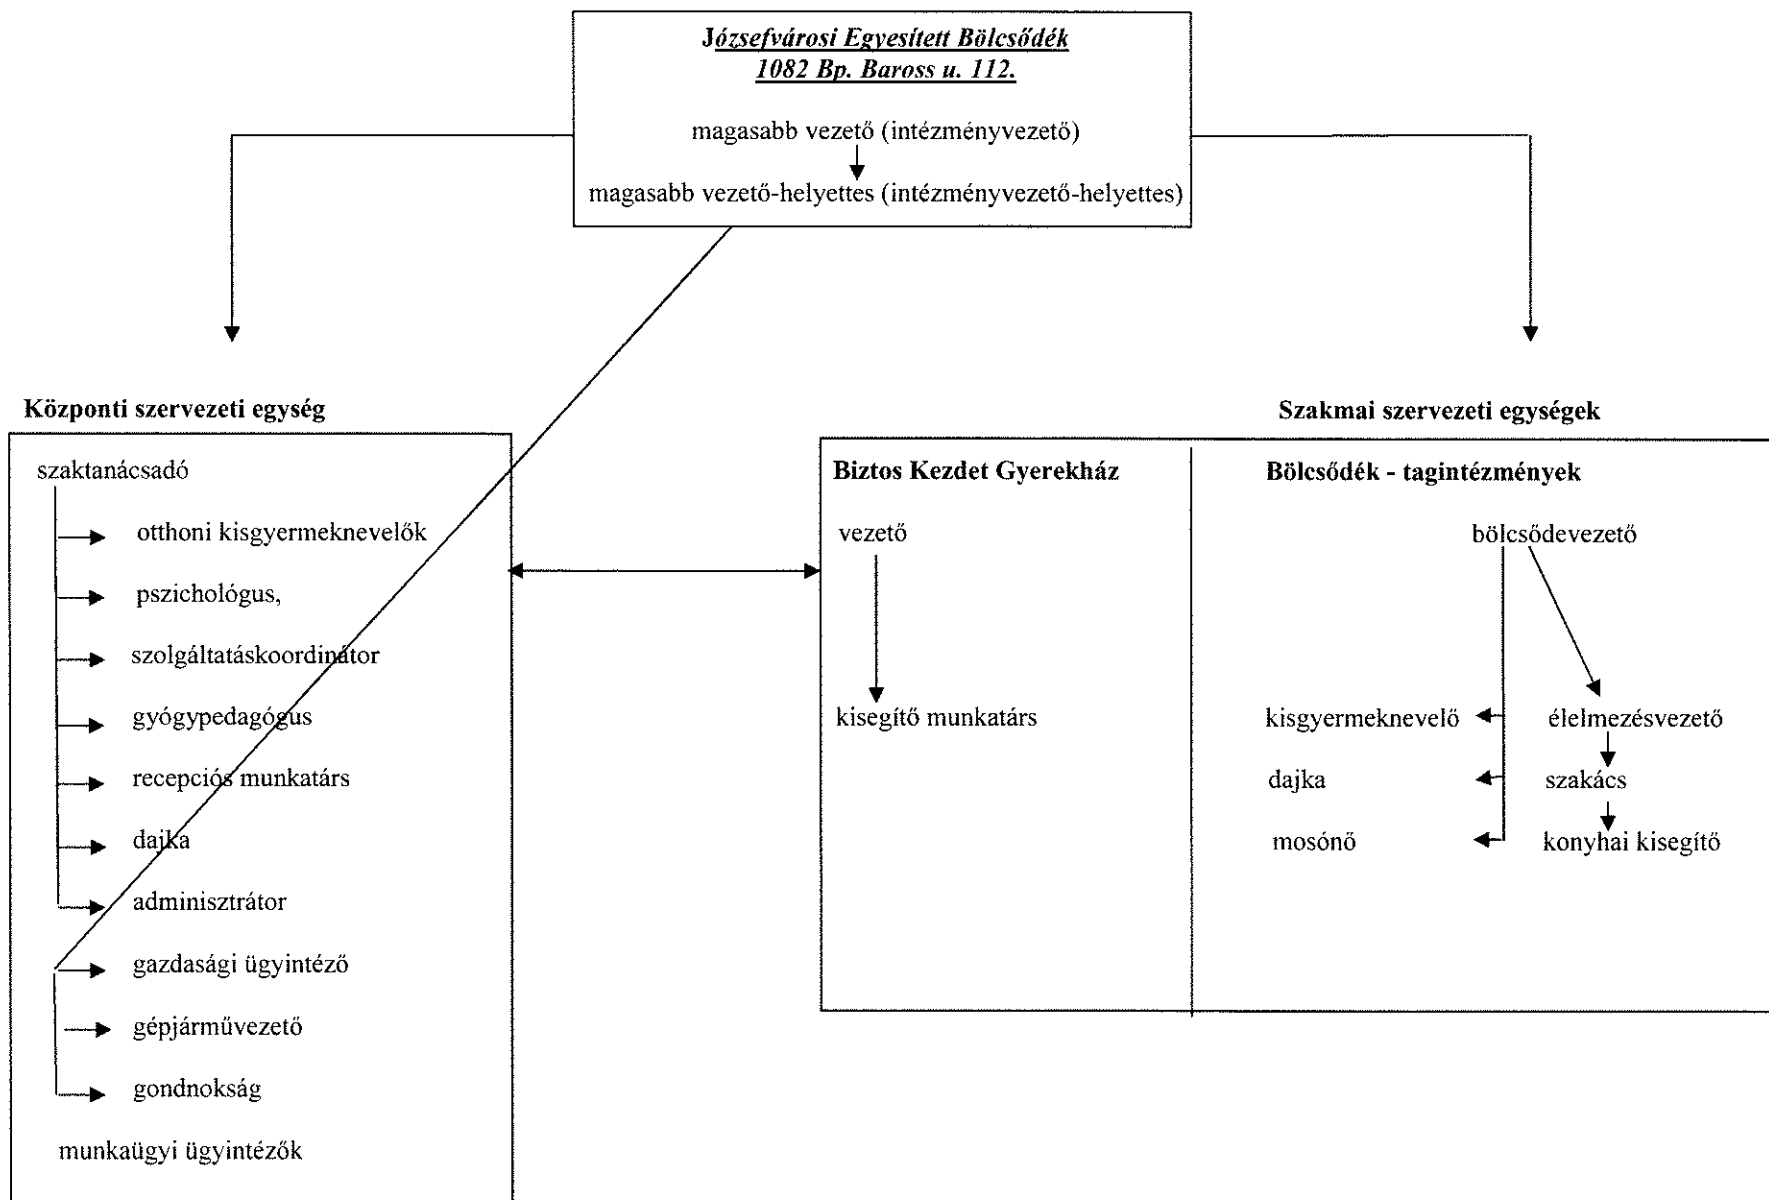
Józsefvárosi Egyesített Bölcsődék
1082 Bp. Baross u. 112.

magasabb vezető (intézményvezető)
magasabb vezető-helyettes (intézményvezető-helyettes)

Központi szervezeti egység

szaktanácsadó
otthoni kisgyermeknevelők
pszichológus,
szolgáltatáskoordinátor
gyógypedagógus
recepciós munkatárs
dajka
adminisztrátor
gazdasági ügyintéző
gépjárművezető
gondnokság
munkaügyi ügyintézők

Szakmai szervezeti egységek

Biztos Kezdet Gyerekház
vezető
kisegítő munkatárs

Bölcsődék - tagintézmények
bölcsődevezető
kisgyermeknevelő
dajka
mosónő
élelmezésvezető
szakács
konyhai kisegítő